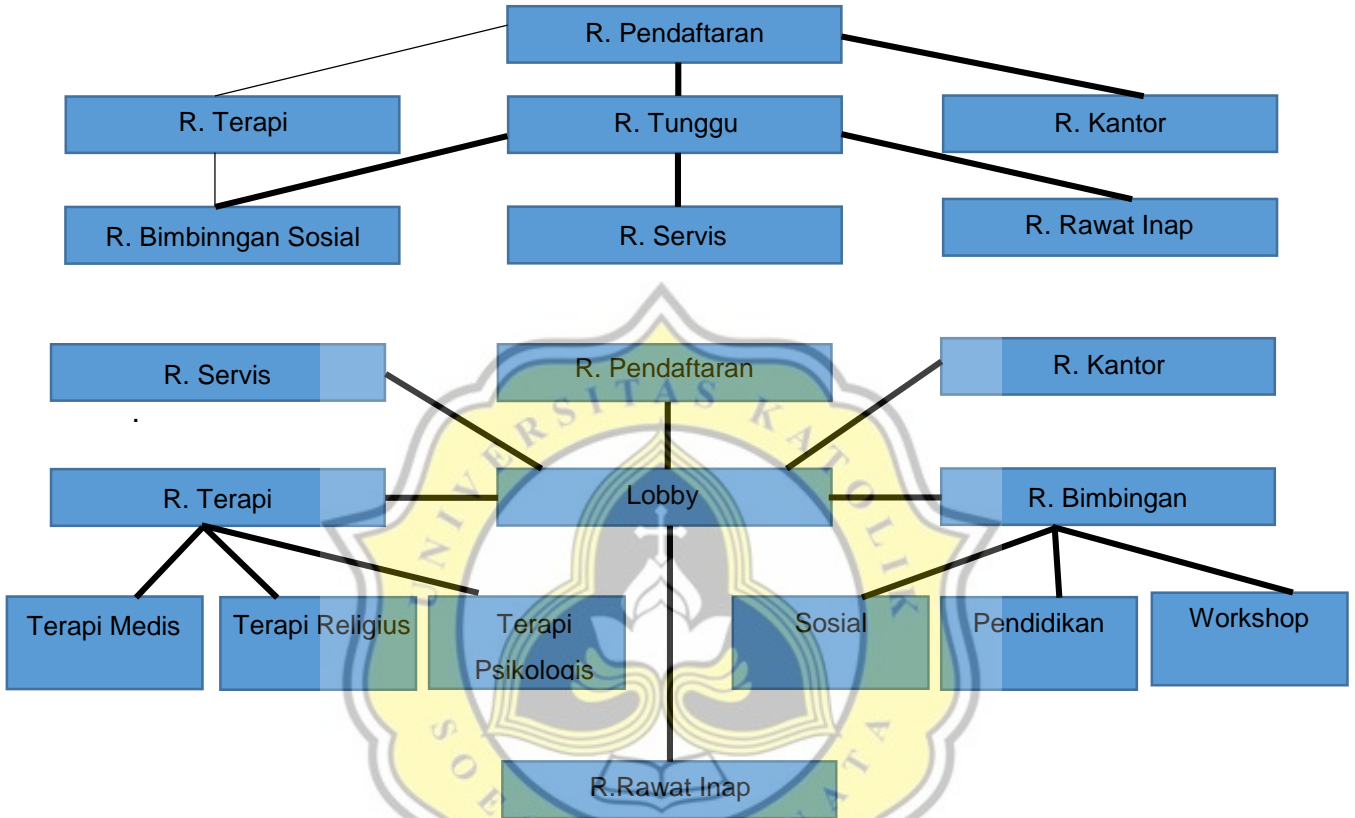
R. Pendaftaran

R. Terapi

R. Tunggu

R. Kantor

R. Bimbinngan Sosial

R. Servis

R. Rawat Inap

R. Servis

R. Pendaftaran

R. Kantor

.

R. Terapi

Lobby

R. Bimbingan

Terapi Medis

Terapi Religius

Terapi Psikologis

Sosial

Pendidikan

Workshop

R.Rawat Inap

UNIVERSITAS KATOLIK SOEGIJAPRANATA